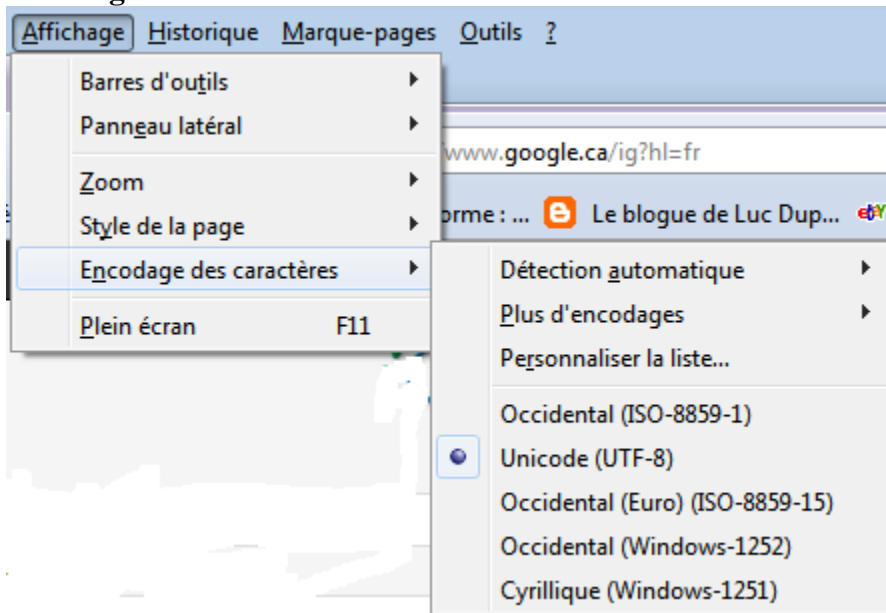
Affichage Historique Marque-pages Outils ?

Barres d'outils
Panneau latéral
Zoom
Style de la page
Encodage des caractères
Plein écran F11

www.google.ca/ig?hl=fr

orme : ... Le blogue de Luc Dup...

Détection automatique
Plus d'encodages
Personnaliser la liste...
Occidental (ISO-8859-1)
Unicode (UTF-8)
Occidental (Euro) (ISO-8859-15)
Occidental (Windows-1252)
Cyrillique (Windows-1251)